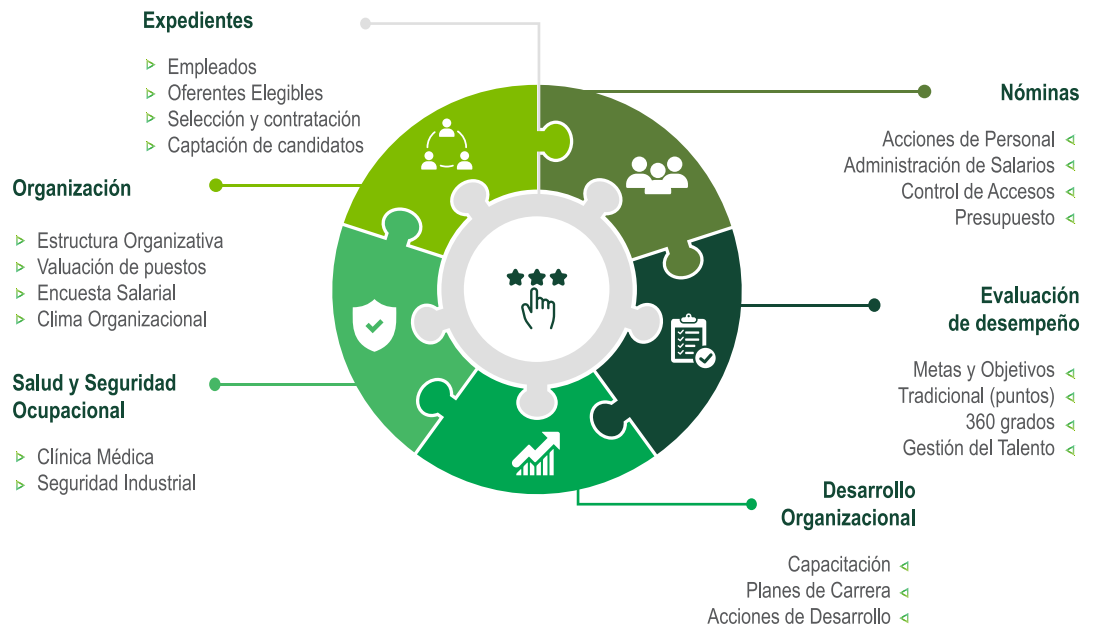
Expedientes

Empleados
Oferentes Elegibles
Selección y contratación
Captación de candidatos

Nóminas

Acciones de Personal
Administración de Salarios
Control de Accesos
Presupuesto

Organización

Estructura Organizativa
Valuación de puestos
Encuesta Salarial
Clima Organizacional

Evaluación de desempeño

Metas y Objetivos
Tradicional (puntos)
360 grados
Gestión del Talento

Salud y Seguridad Ocupacional

Clínica Médica
Seguridad Industrial

Desarrollo Organizacional

Capacitación
Planes de Carrera
Acciones de Desarrollo